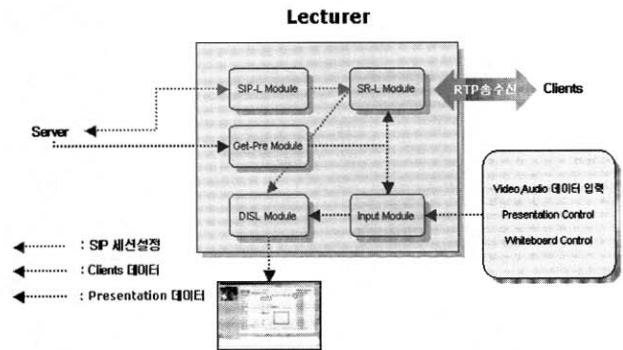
Lecturer

SIP-L Module

SR-L Module

RTP송수신

Clients

Server

Get-Pre Module

DISL Module

Input Module

Video,Audio 데이터 입력
Presentation Control
Whiteboard Control

: SIP 세션설정
: Clients 데이터
: Presentation 데이터